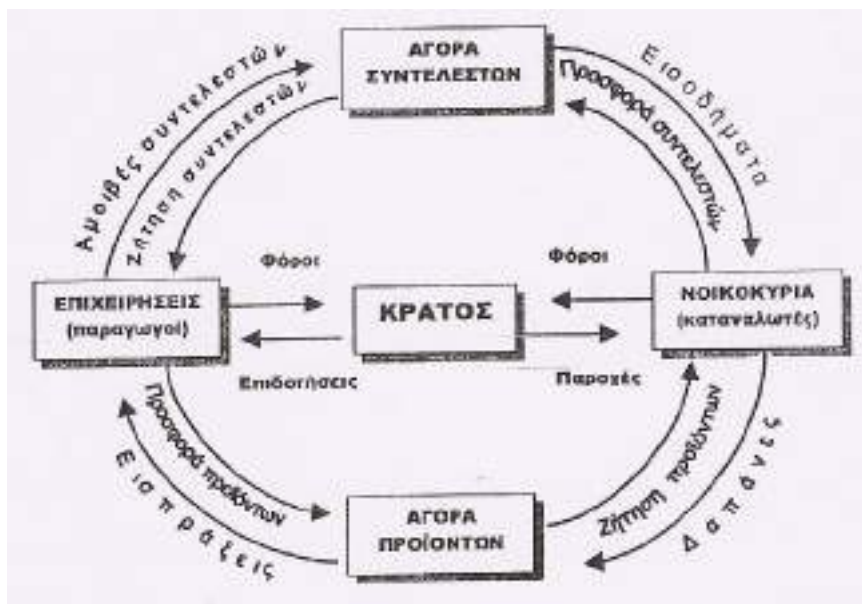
ΑΓΟΡΑ ΣΥΝΤΕΛΕΣΤΩΝ

Αμοιβές συντελεστών

Ζήτηση συντελεστών

Εισοδήματα

Προσφορά συντελεστών

ΕΠΙΧΕΙΡΗΣΕΙΣ (παραγωγοί)

Φόροι

ΚΡΑΤΟΣ

Φόροι

ΝΟΙΚΟΚΥΡΙΑ (καταναλωτές)

Επιδοτήσεις

Παροχές

Προσφορά προϊόντων

Εισπράξεις

Ζήτηση προϊόντων

Δαπάνες

ΑΓΟΡΑ ΠΡΟΪΟΝΤΩΝ